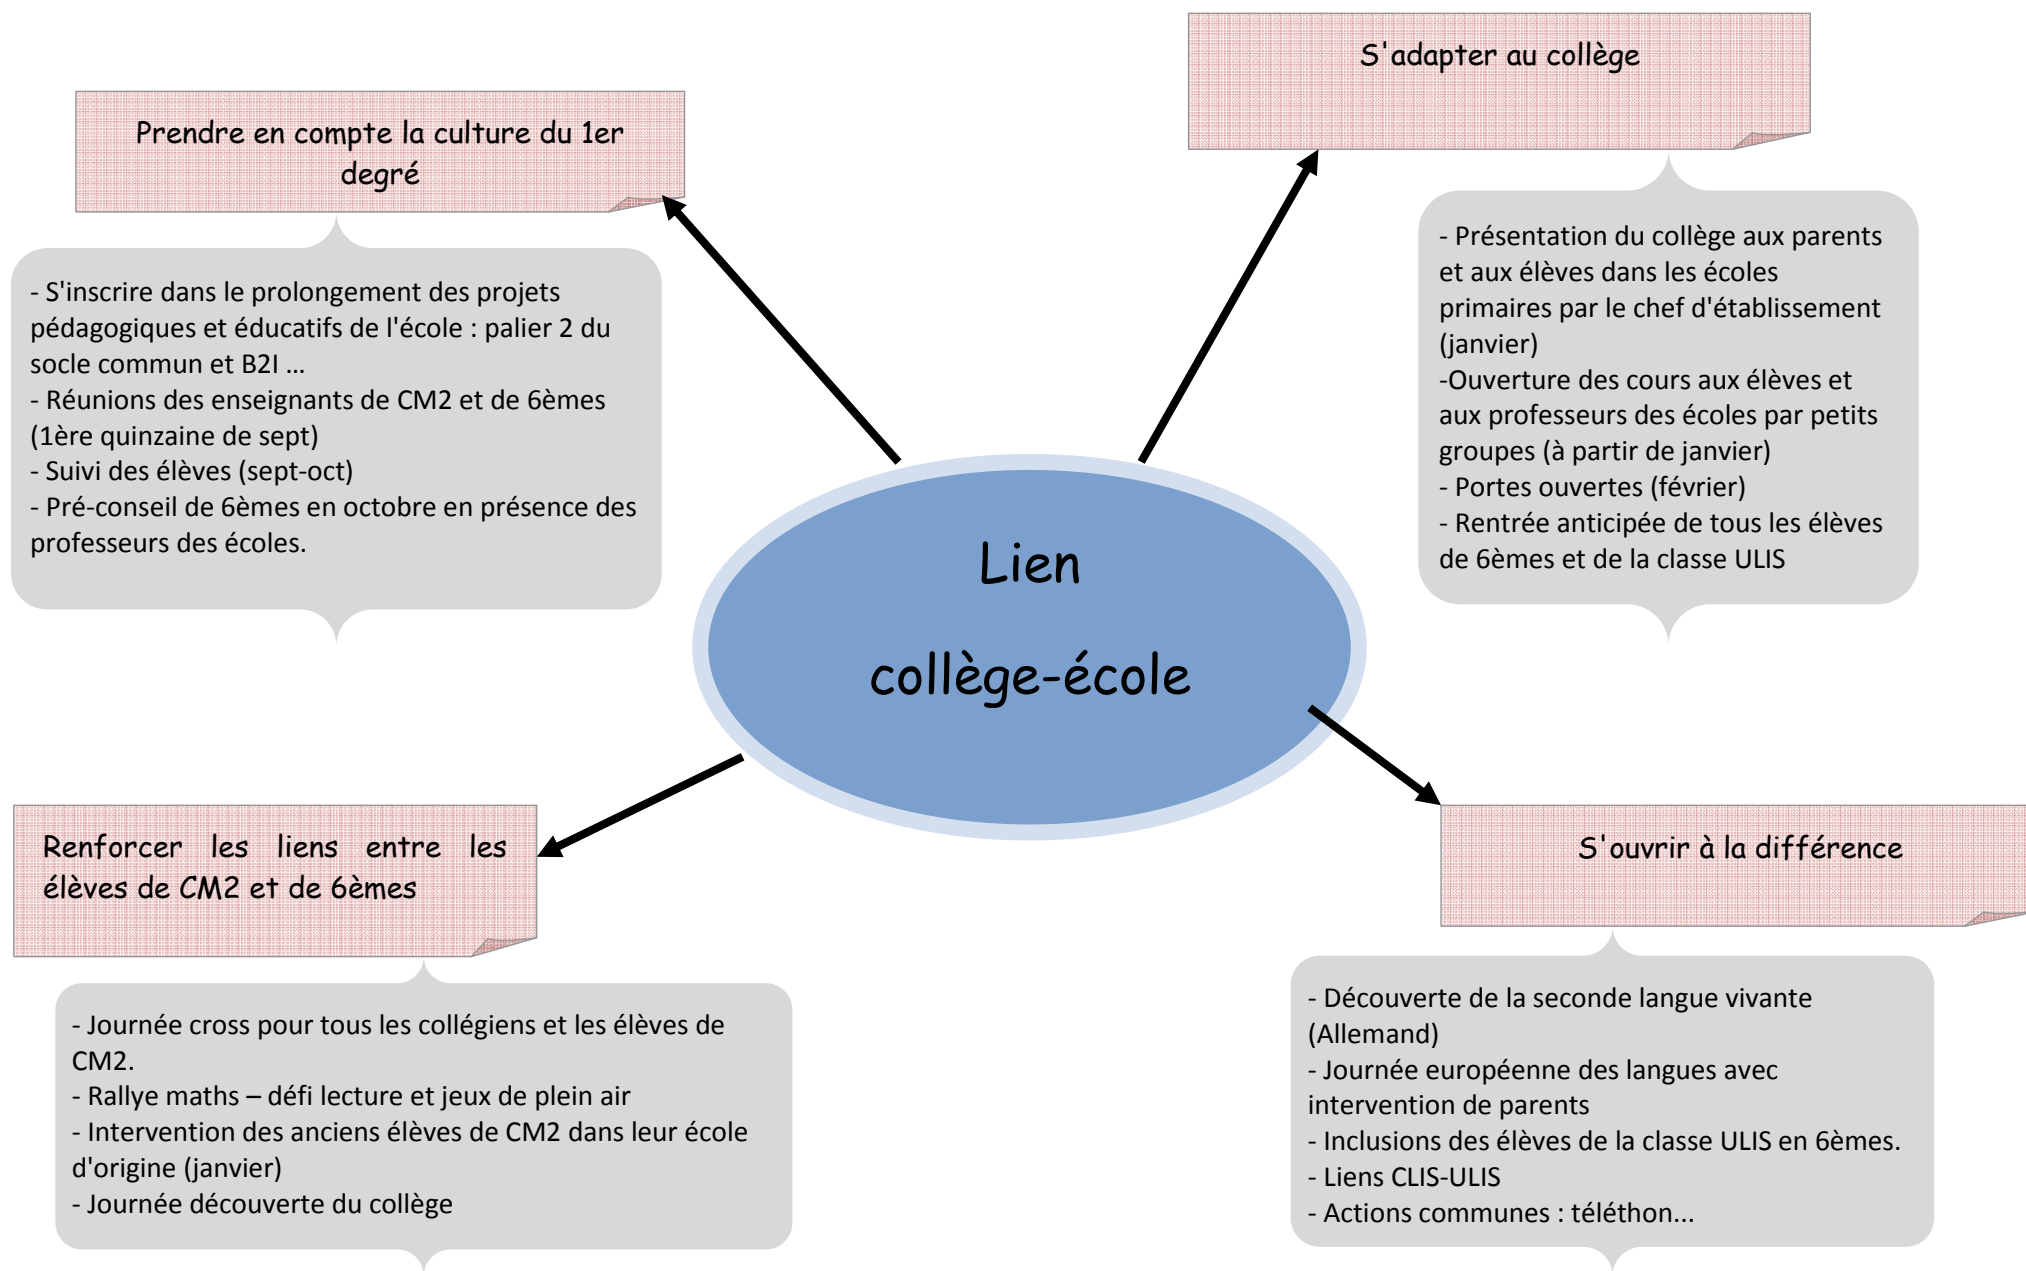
Prendre en compte la culture du 1er degré

- S'inscrire dans le prolongement des projets pédagogiques et éducatifs de l'école : palier 2 du socle commun et B2I …
- Réunions des enseignants de CM2 et de 6èmes (1ère quinzaine de sept)
- Suivi des élèves (sept-oct)
- Pré-conseil de 6èmes en octobre en présence des professeurs des écoles.

S'adapter au collège

- Présentation du collège aux parents et aux élèves dans les écoles primaires par le chef d'établissement (janvier)
-Ouverture des cours aux élèves et aux professeurs des écoles par petits groupes (à partir de janvier)
- Portes ouvertes (février)
- Rentrée anticipée de tous les élèves de 6èmes et de la classe ULIS

Lien

collège-école

Renforcer les liens entre les élèves de CM2 et de 6èmes

- Journée cross pour tous les collégiens et les élèves de CM2.
- Rallye maths – défi lecture et jeux de plein air
- Intervention des anciens élèves de CM2 dans leur école d'origine (janvier)
- Journée découverte du collège

S'ouvrir à la différence

- Découverte de la seconde langue vivante (Allemand)
- Journée européenne des langues avec intervention de parents
- Inclusions des élèves de la classe ULIS en 6èmes.
- Liens CLIS-ULIS
- Actions communes : téléthon...